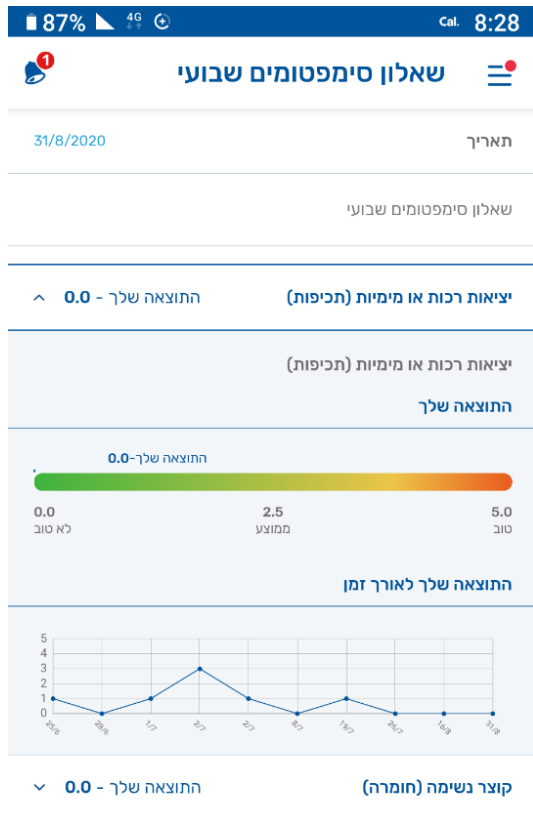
87% 4G
Cal. 8:28

1
שאלון סימפטומים שבועי

תאריך
31/8/2020

שאלון סימפטומים שבועי

יציאות רכות או מימיות (תכיפות)
התוצאה שלך - 0.0

יציאות רכות או מימיות (תכיפות)

התוצאה שלך

התוצאה שלך-0.0

5.0
טוב

2.5
ממוצע

0.0
לא טוב

התוצאה שלך לאורך זמן

5
4
3
2
1
0

25/6 28/6 1/7 2/7 2/7 8/7 19/7 26/7 16/8 31/8

קוצר נשימה (חומרה)
התוצאה שלך - 0.0